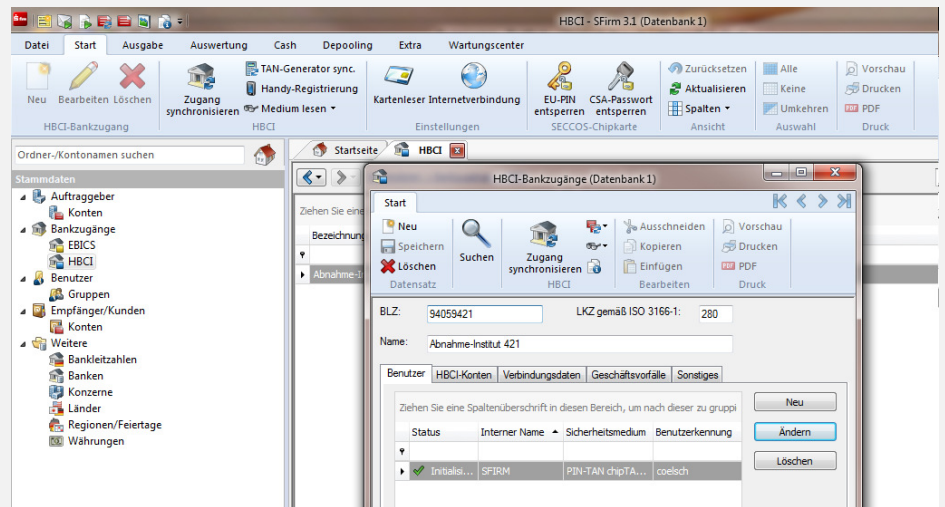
HBCI - SFirm 3.1 (Datenbank 1)

Datei | Start | Ausgabe | Auswertung | Cash | Depooling | Extra | Wartungscenter

Neu | Bearbeiten | Löschen
HBCI-Bankzugang

Zugang synchronisieren | TAN-Generator sync. | Handy-Registrierung | Medium lesen
HBCI

Kartenleser | Internetverbindung
Einstellungen

EU-PIN entsperren | CSA-Passwort entsperren
SECCOS-Chipkarte

Zurücksetzen | Aktualisieren | Spalten
Ansicht

Alle | Keine | Umkehren
Auswahl

Vorschau | Drucken | PDF
Druck

Ordner-/Kontonamen suchen

Stammdaten
Auftraggeber
Konten
Bankzugänge
EBICS
HBCI
Benutzer
Gruppen
Empfänger/Kunden
Konten
Weitere
Bankleitzahlen
Banken
Konzerne
Länder
Regionen/Feiertage
Währungen

Startseite | HBCI

Ziehen Sie eine
Bezeichnung
Abnahme-I

HBCI-Bankzugänge (Datenbank 1)

Start

Neu | Speichern | Löschen
Datensatz

Suchen | Zugang synchronisieren
HBCI

Ausschneiden | Kopieren | Einfügen
Bearbeiten

Vorschau | Drucken | PDF
Druck

BLZ: 94059421
LKZ gemäß ISO 3166-1: 280
Name: Abnahme-Institut 421

Benutzer | HBCI-Konten | Verbindungsdaten | Geschäftsvorfälle | Sonstiges

Ziehen Sie eine Spaltenüberschrift in diesen Bereich, um nach dieser zu gruppi

| Status | Interner Name | Sicherheitsmedium | Benutzerkennung |
|---|---|---|---|
| Initialisi... | SFIRM | PIN-TAN chipTA... | coelsch |

Neu
Ändern
Löschen